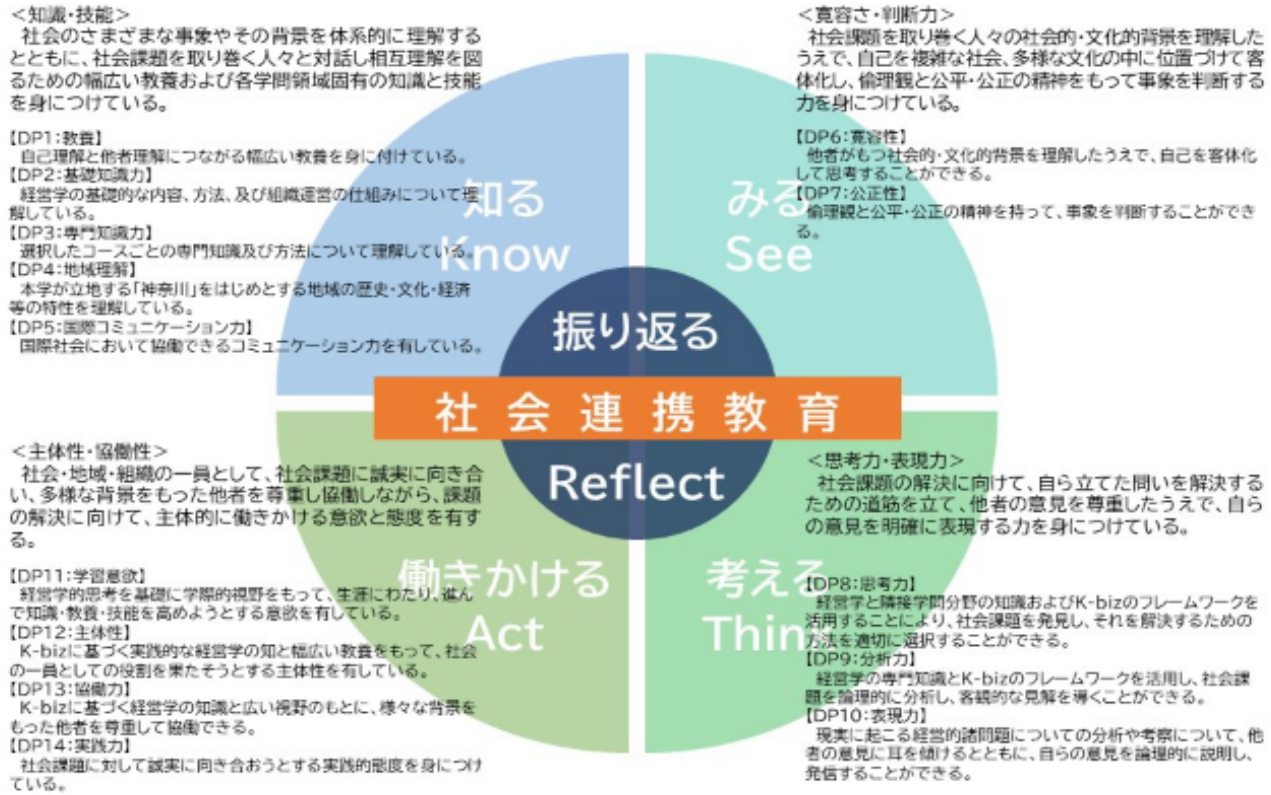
＜知識・技能＞
社会のさまざまな事象やその背景を体系的に理解するとともに、社会課題を取り巻く人々と対話し相互理解を図るための幅広い教養および各学問領域固有の知識と技能を身につけている。

【DP1：教養】
自己理解と他者理解につながる幅広い教養を身に付けている。
【DP2：基礎知識力】
経営学の基礎的な内容、方法、及び組織運営の仕組みについて理解している。
【DP3：専門知識力】
選択したコースごとの専門知識及び方法について理解している。
【DP4：地域理解】
本学が立地する「神奈川」をはじめとする地域の歴史・文化・経済等の特性を理解している。
【DP5：国際コミュニケーション力】
国際社会において協働できるコミュニケーション力を有している。

＜寛容さ・判断力＞
社会課題を取り巻く人々の社会的・文化的背景を理解したうえで、自己を複雑な社会、多様な文化の中に位置づけて客体化し、倫理観と公平・公正の精神をもって事象を判断する力を身につけている。

【DP6：寛容性】
他者がもつ社会的・文化的背景を理解したうえで、自己を客体化して思考することができる。
【DP7：公正性】
倫理観と公平・公正の精神を持って、事象を判断することができる。

知る
Know

みる
See

振り返る

社会連携教育

Reflect

働きかける
Act

考える
Think

＜主体性・協働性＞
社会・地域・組織の一員として、社会課題に誠実に向き合い、多様な背景をもった他者を尊重し協働しながら、課題の解決に向けて、主体的に働きかける意欲と態度を有する。

【DP11：学習意欲】
経営学的思考を基礎に学際的視野をもって、生涯にわたり、進んで知識・教養・技能を高めようとする意欲を有している。
【DP12：主体性】
K-bizに基づく実践的な経営学の知と幅広い教養をもって、社会の一員としての役割を果たそうとする主体性を有している。
【DP13：協働力】
K-bizに基づく経営学の知識と広い視野のもとに、様々な背景をもった他者を尊重して協働できる。
【DP14：実践力】
社会課題に対して誠実に向き合おうとする実践的態度を身につけている。

＜思考力・表現力＞
社会課題の解決に向けて、自ら立てた問いを解決するための道筋を立て、他者の意見を尊重したうえで、自らの意見を明確に表現する力を身につけている。

【DP8：思考力】
経営学と隣接学問分野の知識およびK-bizのフレームワークを活用することにより、社会課題を発見し、それを解決するための方法を適切に選択することができる。
【DP9：分析力】
経営学の専門知識とK-bizのフレームワークを活用し、社会課題を論理的に分析し、客観的な見解を導くことができる。
【DP10：表現力】
現実に起こる経営的諸問題についての分析や考察について、他者の意見に耳を傾けるとともに、自らの意見を論理的に説明し、発信することができる。